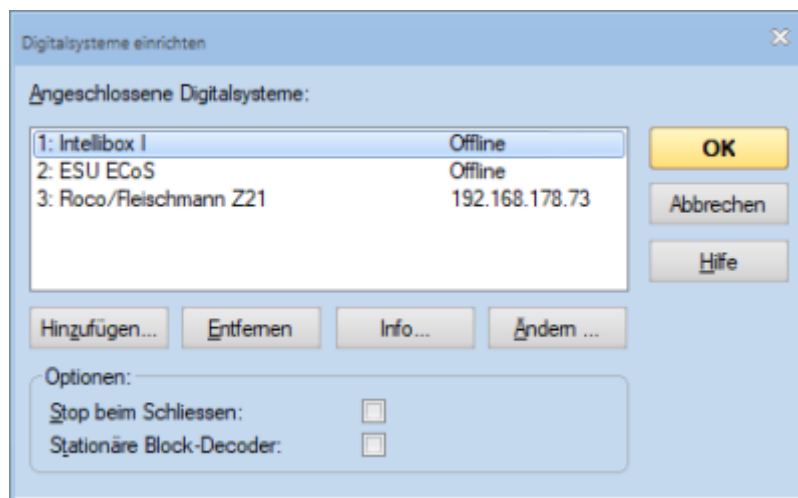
Digitalsysteme einrichten

Angeschlossene Digitalsysteme:

| | |
|---|---|
| 1: Intellibox I | Offline |
| 2: ESU ECoS | Offline |
| 3: Roco/Fleischmann Z21 | 192.168.178.73 |

OK

Abbrechen

Hilfe

Hinzufügen... Entfernen Info... Ändern ...

Optionen:

Stop beim Schliessen:

Stationäre Block-Decoder: